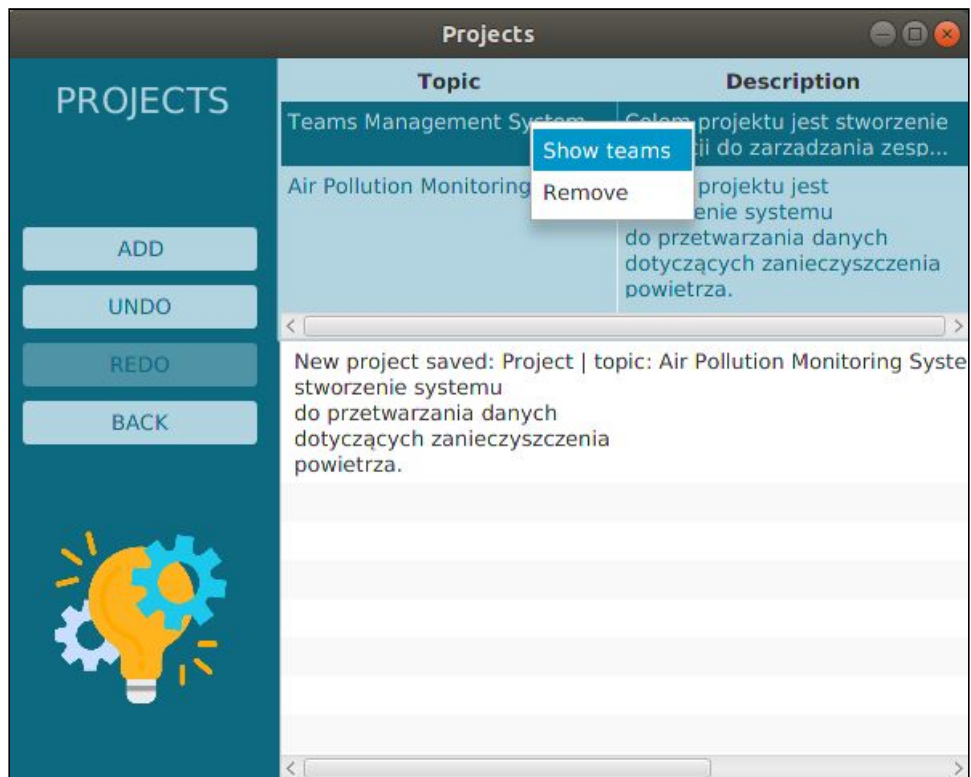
Projects

PROJECTS

ADD

UNDO

REDO

BACK

| Topic | Description |
|---|---|
| Teams Management Sy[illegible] | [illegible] projektu jest stworzenie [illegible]ji do zarządzania zesp... |
| Air Pollution Monitoring | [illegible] projektu jest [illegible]enie systemu do przetwarzania danych dotyczących zanieczyszczenia powietrza. |

Show teams

Remove

New project saved: Project | topic: Air Pollution Monitoring Syste
stworzenie systemu
do przetwarzania danych
dotyczących zanieczyszczenia
powietrza.